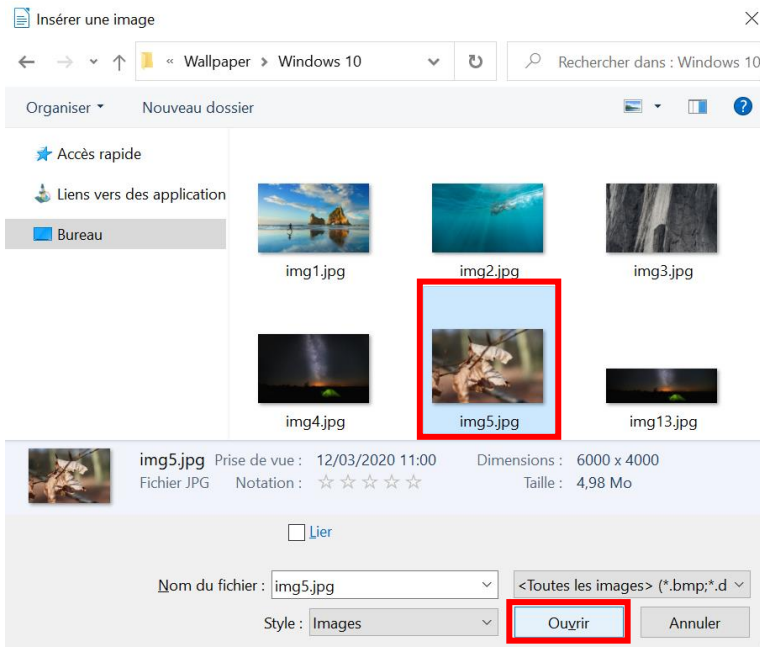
Insérer une image

« Wallpaper > Windows 10

Rechercher dans : Windows 10

Organiser ▾ Nouveau dossier

Accès rapide
Liens vers des application
Bureau

img1.jpg
img2.jpg
img3.jpg
img4.jpg
img5.jpg
img13.jpg

img5.jpg Prise de vue : 12/03/2020 11:00 Dimensions : 6000 x 4000
Fichier JPG Notation : ☆☆☆☆☆ Taille : 4,98 Mo

Lier

Nom du fichier : img5.jpg
<Toutes les images> (*.bmp;*.d
Style : Images
Ouvrir
Annuler